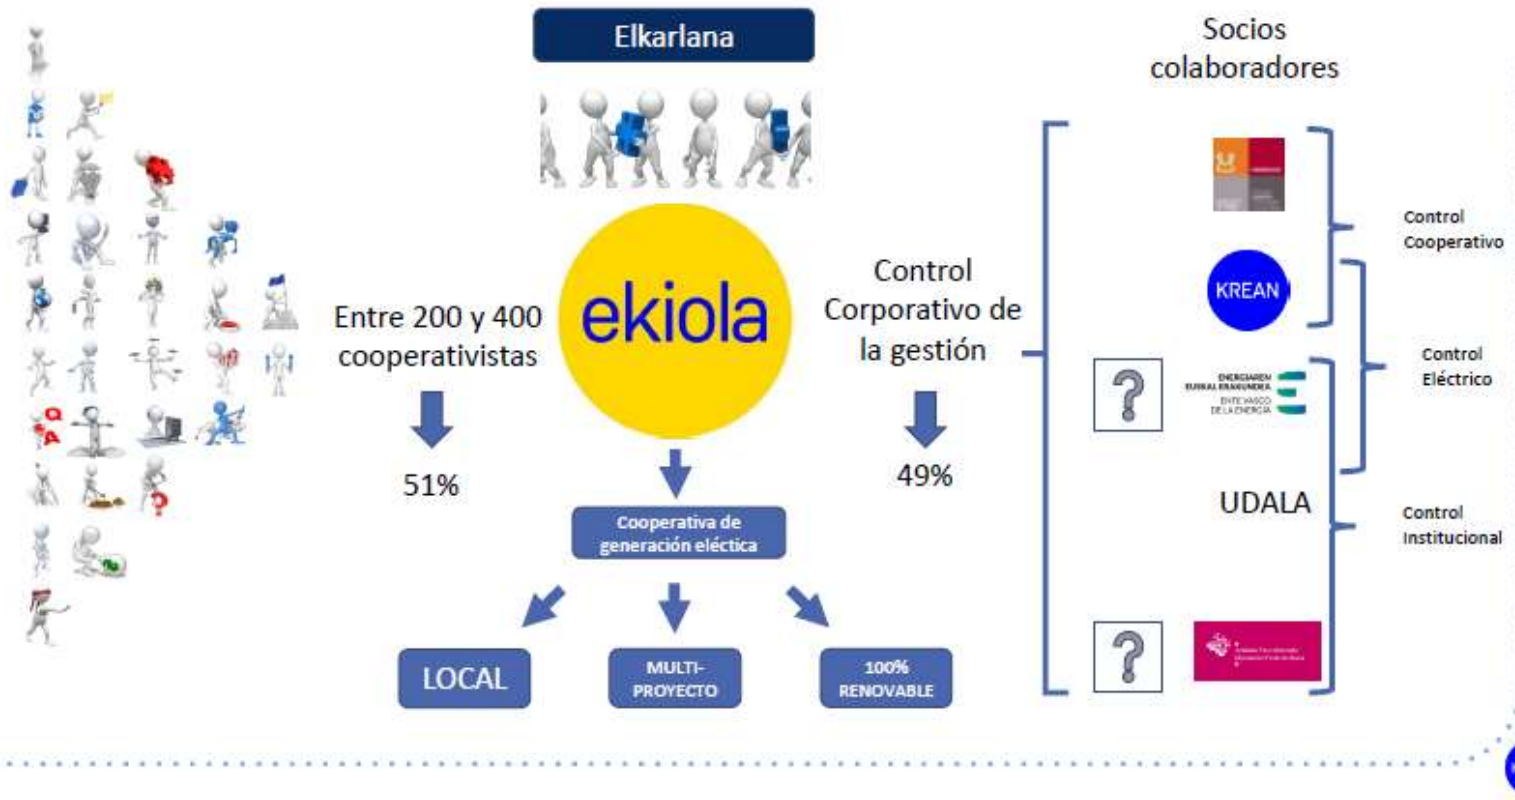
Elkarlana

Socios colaboradores

ekiola

Entre 200 y 400 cooperativistas

51%

Control Corporativo de la gestión

49%

Cooperativa de generación eléctica

LOCAL

MULTI-PROYECTO

100% RENOVABLE

KREAN

ENERGIAREN EUSKAL ERAKUNDEA
ENTE VASCO DE LA ENERGÍA

?

?

UDALA

Control Cooperativo

Control Eléctrico

Control Institucional